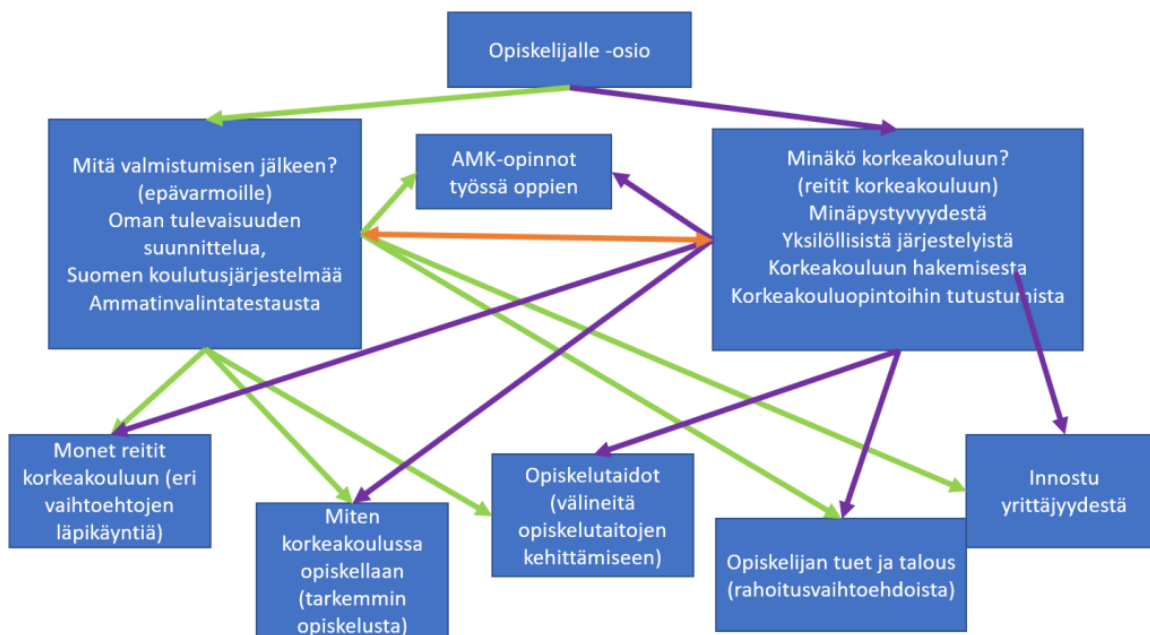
Opiskelijalle -osio

Mitä valmistumisen jälkeen? (epävarmoille) Oman tulevaisuuden suunnittelua, Suomen koulutusjärjestelmää Ammatinvalintatestausta

AMK-opinnot työssä oppien

Minäkö korkeakouluun? (reitit korkeakouluun) Minäpystyvyydestä Yksilöllisistä järjestelyistä Korkeakouluun hakemisesta Korkeakouluopintoihin tutustumista

Monet reitit korkeakouluun (eri vaihtoehtojen läpikäyntiä)

Miten korkeakoulussa opiskellaan (tarkemmin opiskelusta)

Opiskelutaidot (välineitä opiskelutaitojen kehittämiseen)

Opiskelijan tuet ja talous (rahoitusvaihtoehdoista)

Innostu yrittäjyydestä